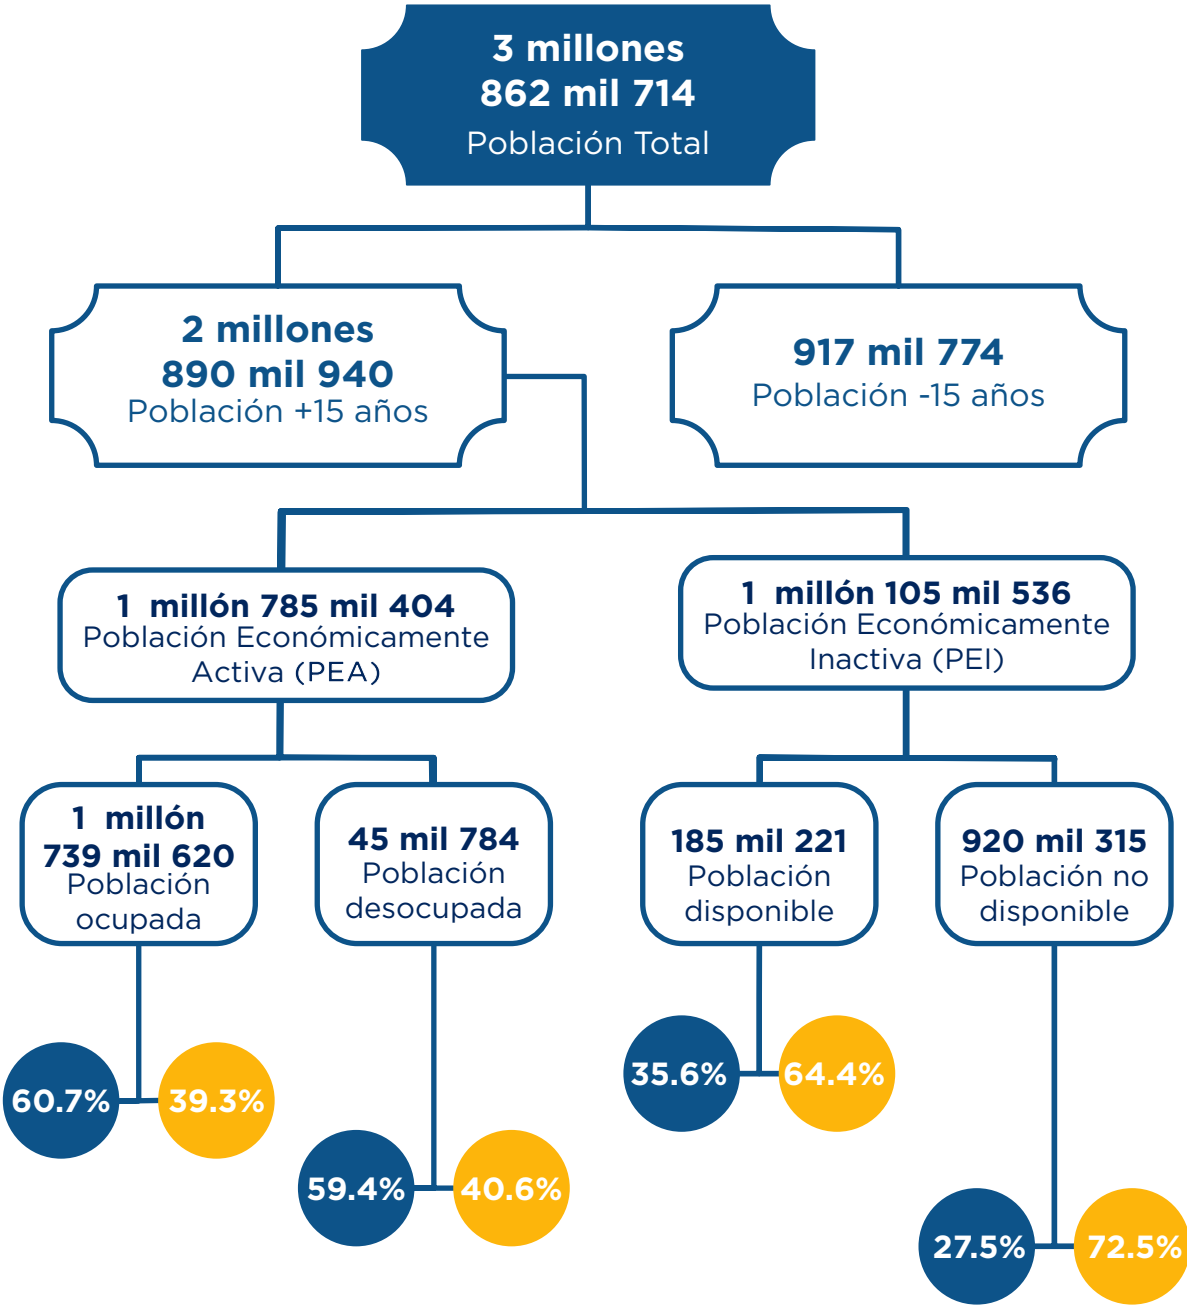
3 millones
862 mil 714
Población Total

2 millones
890 mil 940
Población +15 años

917 mil 774
Población -15 años

1 millón 785 mil 404
Población Económicamente Activa (PEA)

1 millón 105 mil 536
Población Económicamente Inactiva (PEI)

1 millón
739 mil 620
Población ocupada

45 mil 784
Población desocupada

185 mil 221
Población disponible

920 mil 315
Población no disponible

60.7%
39.3%

59.4%
40.6%

35.6%
64.4%

27.5%
72.5%